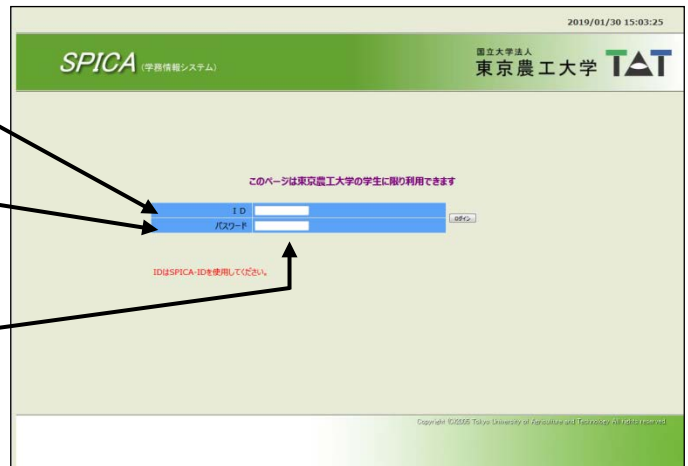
2019/01/30 15:03:25

SPICA (学務情報システム)

国立大学法人
東京農工大学 TAT

このページは東京農工大学の学生に限り利用できます

ＩＤ
パスワード
ログイン

IDはSPICA-IDを使用してください。

Copyright ©2005 Tokyo University of Agriculture and Technology All rights reserved.